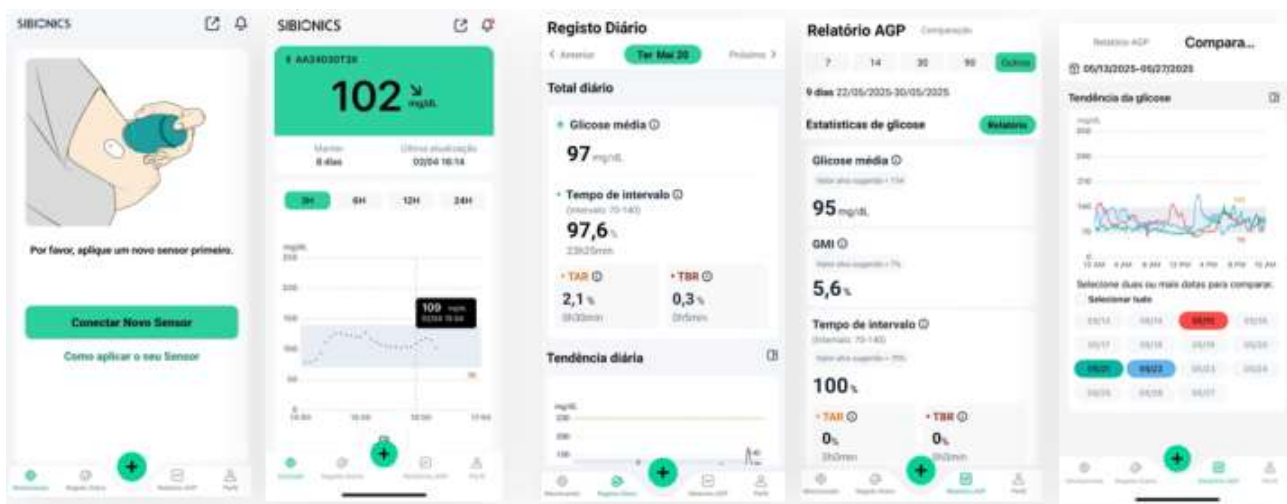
SIBIONICS

Por favor, aplique um novo sensor primeiro.

Conectar Novo Sensor

Como aplicar o seu Sensor

SIBIONICS

AA34030T36

102 mg/dL

Manter 8 dias

Última atualização 03/04 16:14

3H 6H 12H 24H

mg/dL

109 mg/dL

Registo Diário

< Anterior Ter Mai 20 Próximo >

Total diário

Glicose média

97 mg/dL

Tempo de intervalo

(Intervalo 70-140)

97,6%

23h25min

TAR

2,1%

0h30min

TBR

0,3%

0h5min

Tendência diária

mg/dL

Relatório AGP Comparação

7 14 30 90 Outros

9 dias 22/05/2025-30/05/2025

Estatísticas de glicose Relatório

Glicose média

95 mg/dL

GMI

5,6%

Tempo de intervalo

(Intervalo 70-140)

100%

TAR

0%

0h0min

TBR

0%

0h0min

Relatório AGP Compara...

05/13/2025-05/27/2025

Tendência da glicose

mg/dL

Selecione duas ou mais datas para comparar.

Selecionar tudo

05/21 05/22